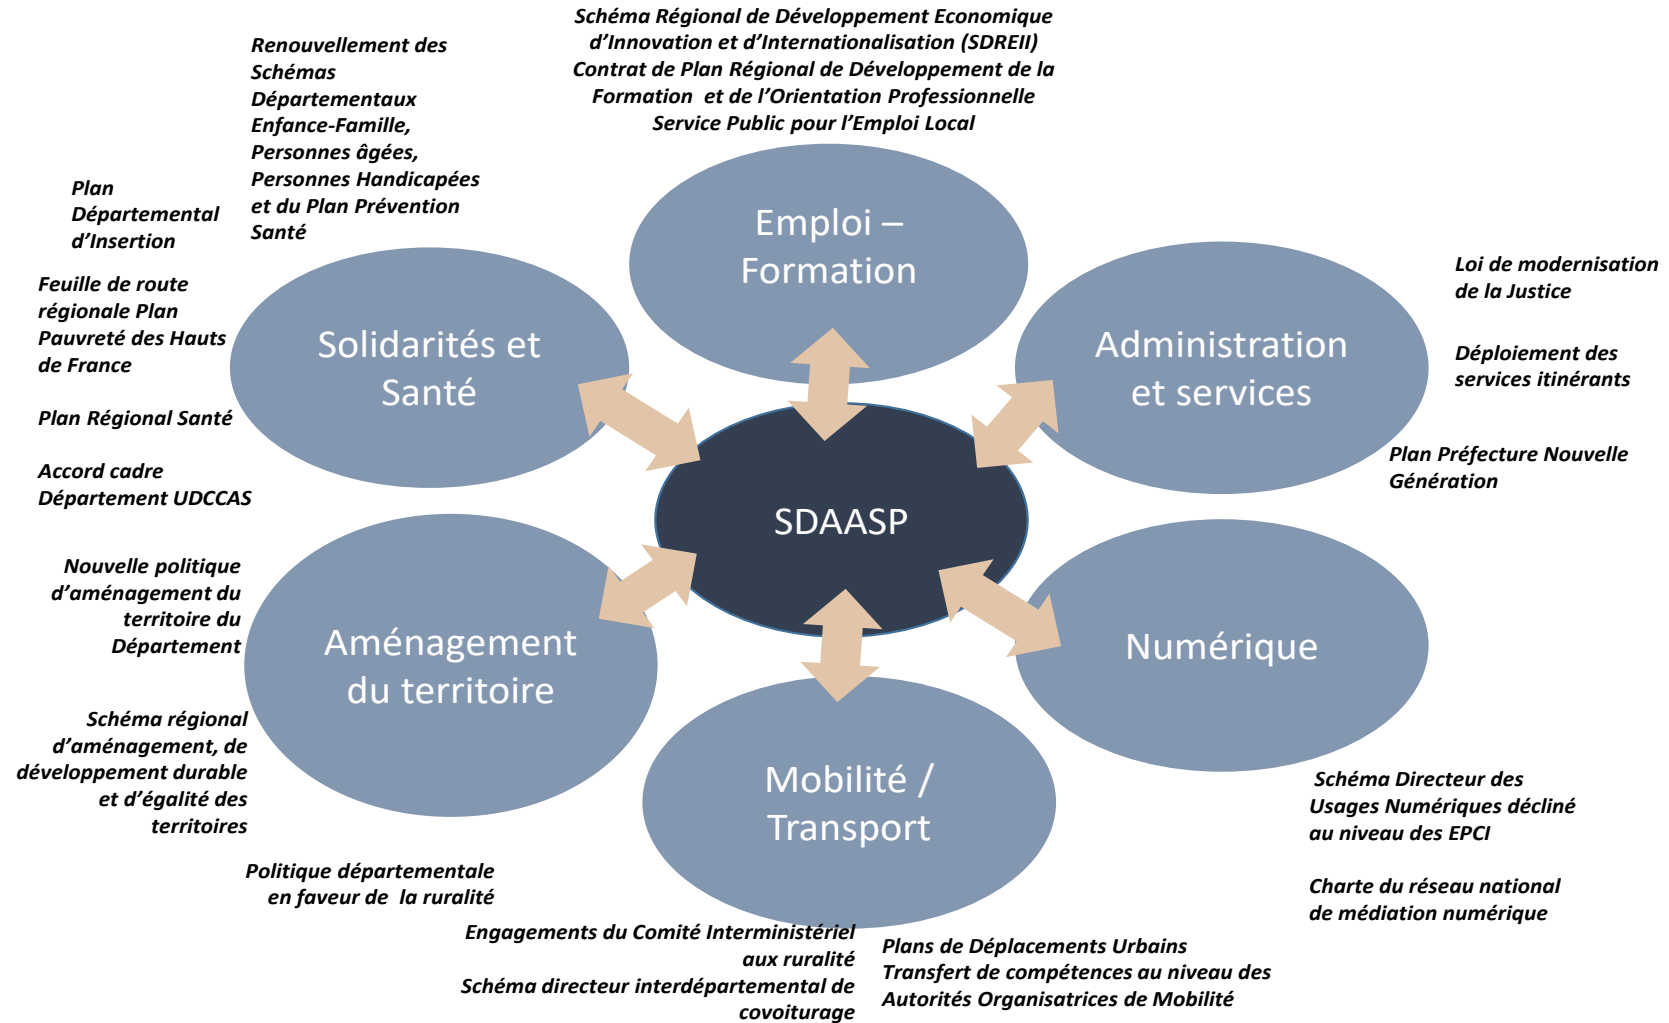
Schéma Régional de Développement Economique d'Innovation et d'Internationalisation (SDREII)
Contrat de Plan Régional de Développement de la Formation et de l'Orientation Professionnelle
Service Public pour l'Emploi Local

Renouvellement des Schémas Départementaux Enfance-Famille, Personnes âgées, Personnes Handicapées et du Plan Prévention Santé

Plan Départemental d'Insertion

Feuille de route régionale Plan Pauvreté des Hauts de France

Plan Régional Santé

Accord cadre Département UDCCAS

Emploi – Formation

Solidarités et Santé

Administration et services

SDAASP

Loi de modernisation de la Justice

Déploiement des services itinérants

Plan Préfecture Nouvelle Génération

Nouvelle politique d'aménagement du territoire du Département

Aménagement du territoire

Numérique

Schéma régional d'aménagement, de développement durable et d'égalité des territoires

Mobilité / Transport

Schéma Directeur des Usages Numériques décliné au niveau des EPCI

Charte du réseau national de médiation numérique

Politique départementale en faveur de la ruralité

Engagements du Comité Interministériel aux ruralité
Schéma directeur interdépartemental de covoiturage

Plans de Déplacements Urbains
Transfert de compétences au niveau des Autorités Organisatrices de Mobilité